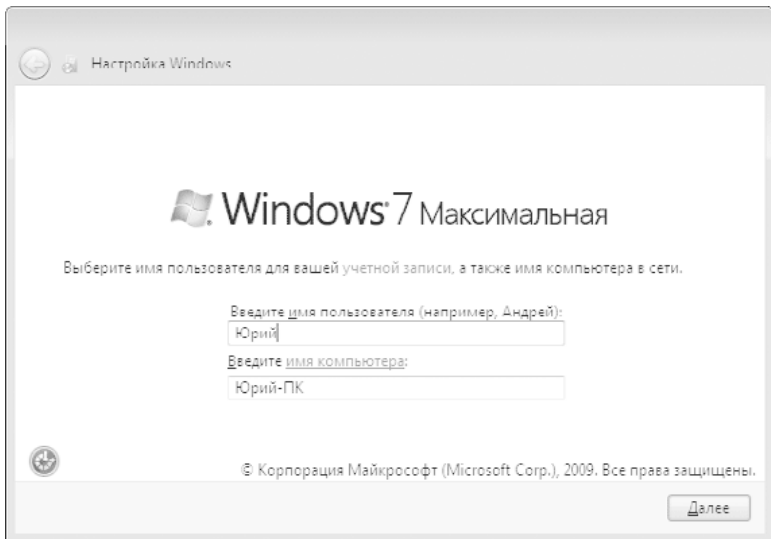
Настройка Windows

Windows 7 Максимальная

Выберите имя пользователя для вашей учетной записи, а также имя компьютера в сети.

Введите имя пользователя (например, Андрей):

Юрий

Введите имя компьютера:

Юрий-ПК

© Корпорация Майкрософт (Microsoft Corp.), 2009. Все права защищены.

Далее